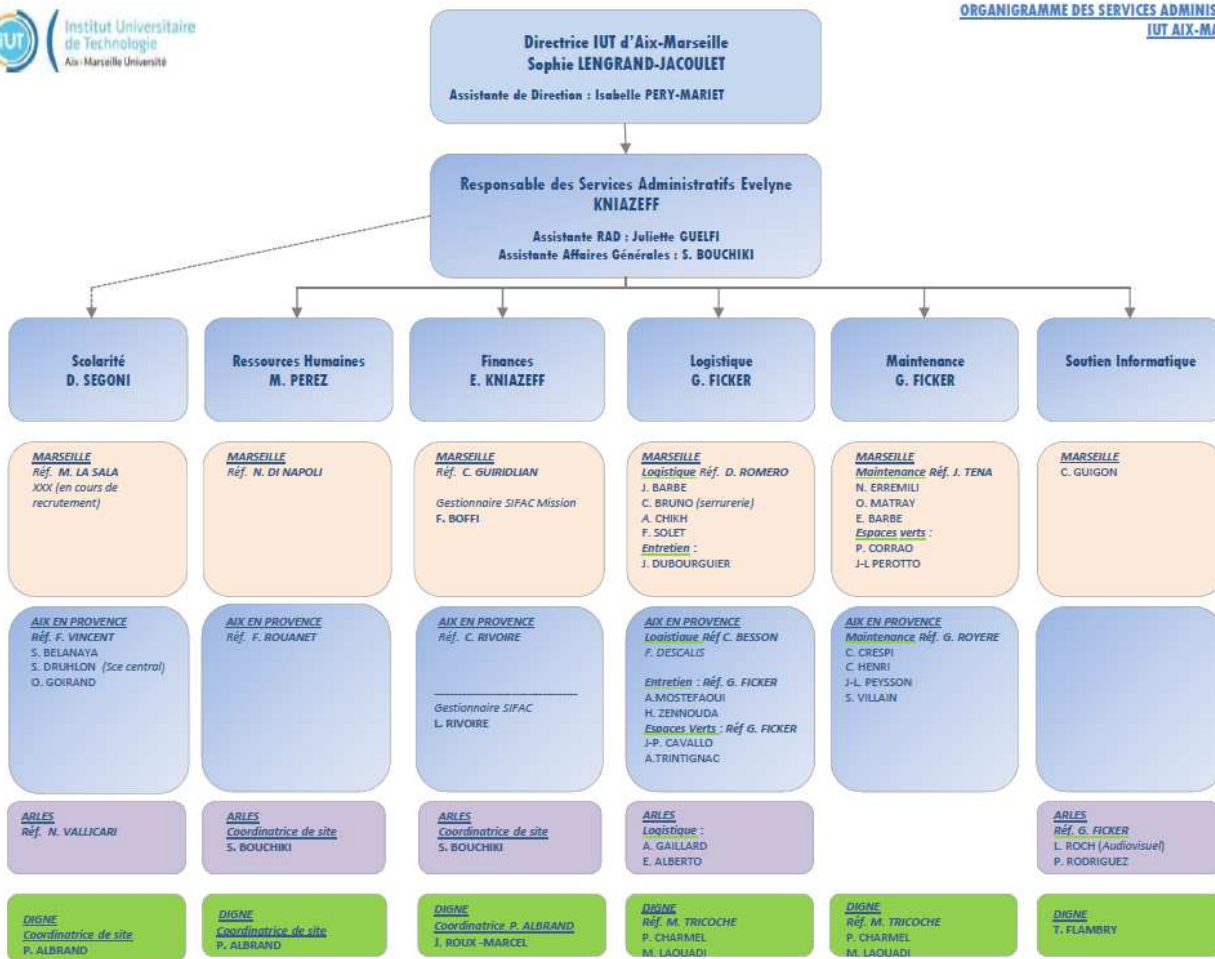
Institut Universitaire de Technologie
Aix-Marseille Université

ORGANIGRAMME DES SERVICES ADMINIS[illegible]
IUT AIX-MA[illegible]

Directrice IUT d'Aix-Marseille
Sophie LENGRAND-JACOULET

Assistante de Direction : Isabelle PERY-MARIET

Responsable des Services Administratifs Evelyne KNIAZEFF

Assistante RAD : Juliette GUELFI
Assistante Affaires Générales : S. BOUCHIKI

Scolarité
D. SEGONI

MARSEILLE
Réf. M. LA SALA
XXX (en cours de recrutement)

AIX EN PROVENCE
Réf. F. VINCENT
S. BELANAYA
S. DRUHLON (Sce central)
O. GOIRAND

ARLES
Réf. N. VALLICARI

DIGNE
Coordinatrice de site
P. ALBRAND

Ressources Humaines
M. PEREZ

MARSEILLE
Réf. N. DI NAPOLI

AIX EN PROVENCE
Réf. F. ROUANET

ARLES
Coordinatrice de site
S. BOUCHIKI

DIGNE
Coordinatrice de site
P. ALBRAND

Finances
E. KNIAZEFF

MARSEILLE
Réf. C. GUIRIDLIAN

Gestionnaire SIFAC Mission
F. BOFFI

AIX EN PROVENCE
Réf. C. RIVOIRE

Gestionnaire SIFAC
L. RIVOIRE

ARLES
Coordinatrice de site
S. BOUCHIKI

DIGNE
Coordinatrice P. ALBRAND
J. ROUX-MARCEL

Logistique
G. FICKER

MARSEILLE
Logistique Réf. D. ROMERO
J. BARBE
C. BRUNO (serrurerie)
A. CHIKH
F. SOLET
Entretien :
J. DUBOURGUIER

AIX EN PROVENCE
Logistique Réf C. BESSON
F. DESCALIS

Entretien : Réf. G. FICKER
A.MOSTEFAOUI
H. ZENNOUDA
Espaces Verts : Réf G. FICKER
J-P. CAVALLO
A.TRINTIGNAC

ARLES
Logistique :
A. GAILLARD
E. ALBERTO

DIGNE
Réf. M. TRICOCHE
P. CHARMEL
M. LAOUADI

Maintenance
G. FICKER

MARSEILLE
Maintenance Réf. J. TENA
N. ERREMILI
O. MATRAY
E. BARBE
Espaces verts :
P. CORRAO
J-L PEROTTO

AIX EN PROVENCE
Maintenance Réf. G. ROYERE
C. CRESPI
C. HENRI
J-L. PEYSSON
S. VILLAIN

DIGNE
Réf. M. TRICOCHE
P. CHARMEL
M. LAOUADI

Soutien Informatique

MARSEILLE
C. GUIGON

ARLES
Réf. G. FICKER
L. ROCH (Audiovisuel)
P. RODRIGUEZ

DIGNE
T. FLAMBRY